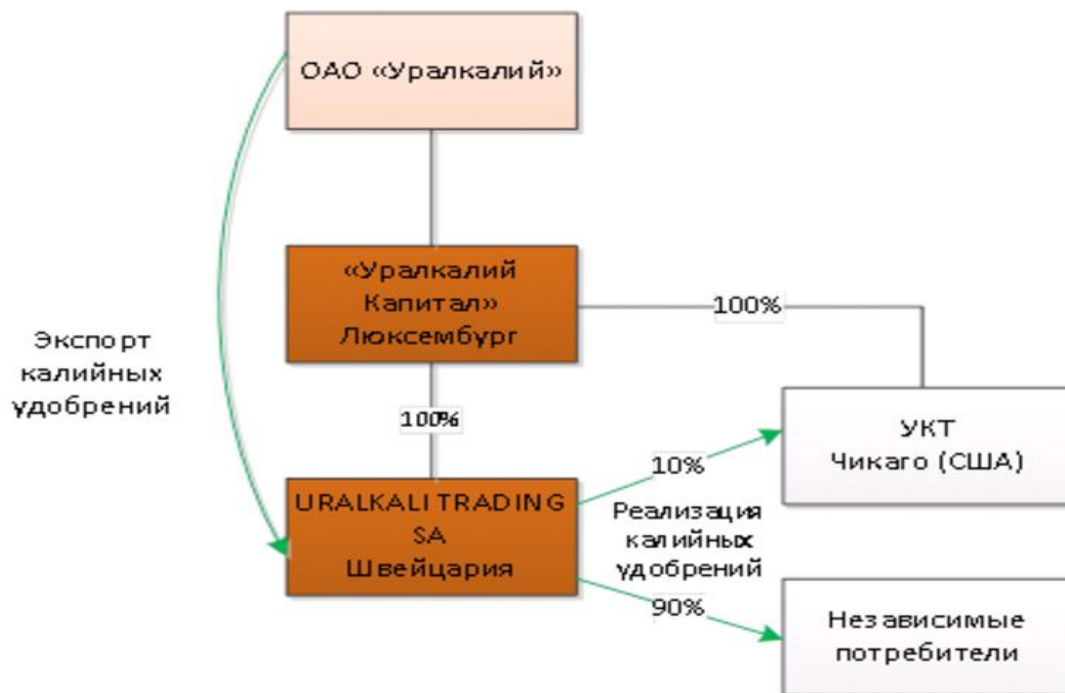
ОАО «Уралкалий»

«Уралкалий Капитал» Люксембург

100%

Экспорт калийных удобрений

100%

УКТ Чикаго (США)

10%

URALKALI TRADING SA Швейцария

Реализация калийных удобрений

90%

Независимые потребители